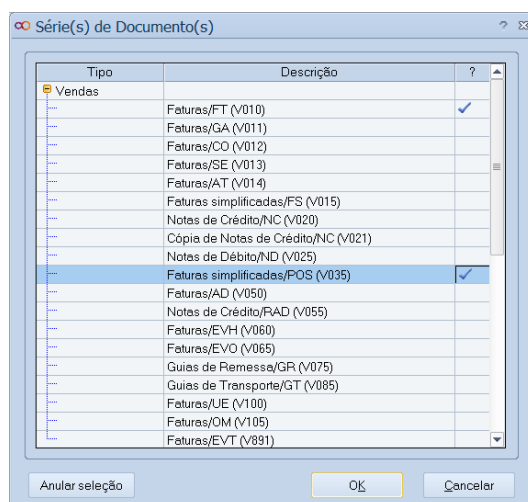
Série(s) de Documento(s)

| Tipo | Descrição | ? |
|---|---|---|
| Vendas | | |
| | Faturas/FT (V010) | ✓ |
| | Faturas/GA (V011) | |
| | Faturas/CO (V012) | |
| | Faturas/SE (V013) | |
| | Faturas/AT (V014) | |
| | Faturas simplificadas/FS (V015) | |
| | Notas de Crédito/NC (V020) | |
| | Cópia de Notas de Crédito/NC (V021) | |
| | Notas de Débito/ND (V025) | |
| | Faturas simplificadas/POS (V035) | ✓ |
| | Faturas/AD (V050) | |
| | Notas de Crédito/RAD (V055) | |
| | Faturas/EVH (V060) | |
| | Faturas/EVO (V065) | |
| | Guias de Remessa/GR (V075) | |
| | Guias de Transporte/GT (V085) | |
| | Faturas/UE (V100) | |
| | Faturas/OM (V105) | |
| | Faturas/EVT (V891) | |

Anular seleção
OK
Cancelar